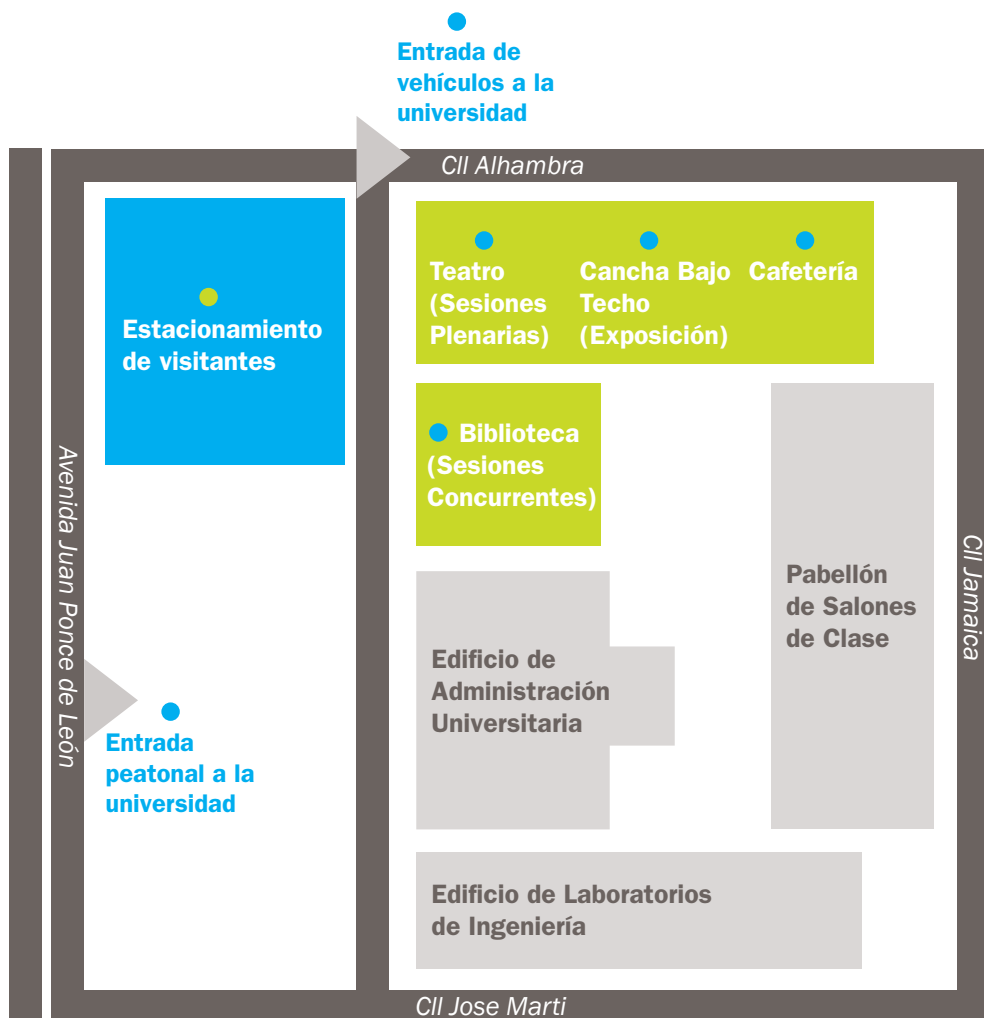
Entrada de vehículos a la universidad

Cll Alhambra

Estacionamiento de visitantes

Teatro (Sesiones Plenarias)

Cancha Bajo Techo (Exposición)

Cafetería

Biblioteca (Sesiones Concurrentes)

Avenida Juan Ponce de León

Cll Jamaica

Pabellón de Salones de Clase

Edificio de Administración Universitaria

Entrada peatonal a la universidad

Edificio de Laboratorios de Ingeniería

Cll Jose Marti